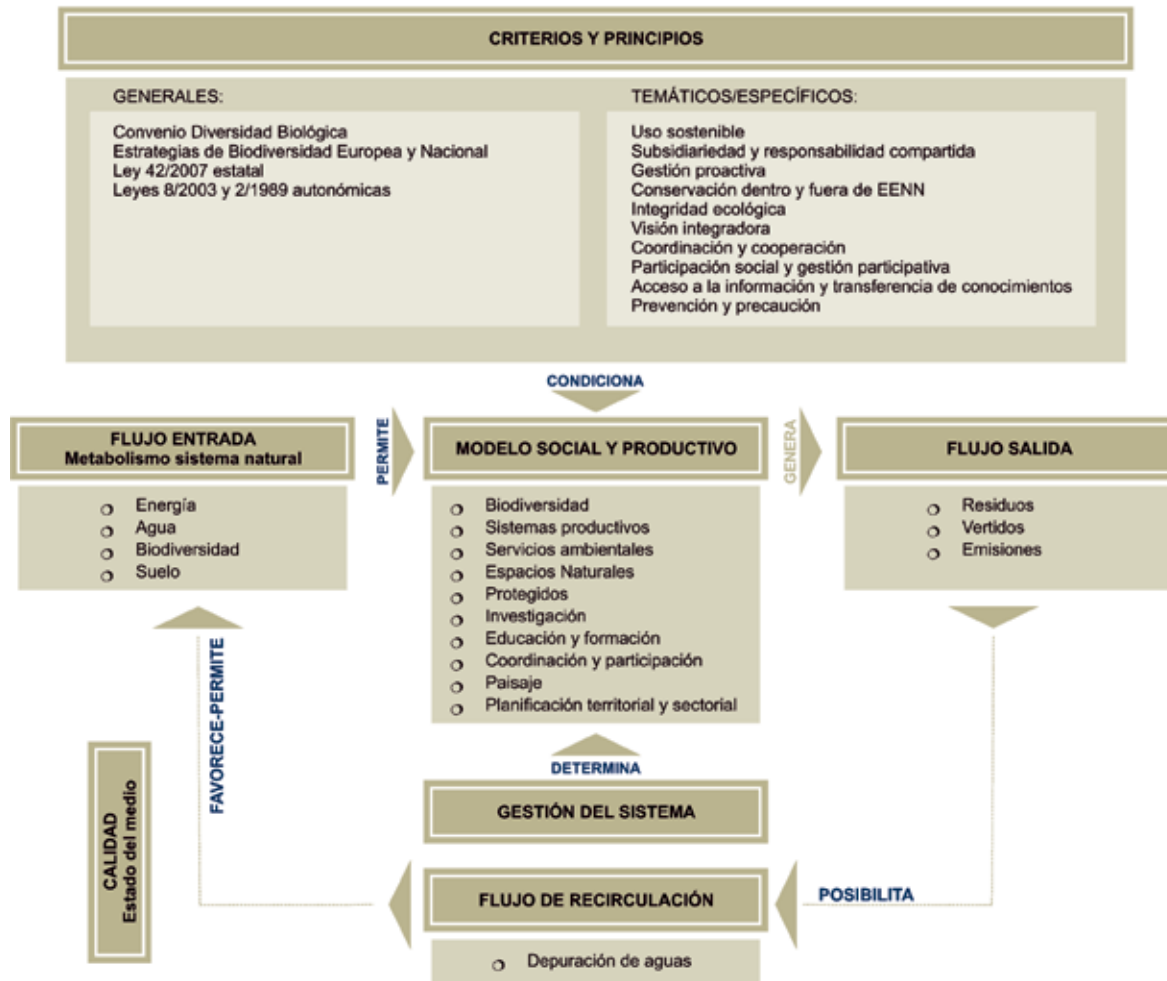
CRITERIOS Y PRINCIPIOS

GENERALES:

Convenio Diversidad Biológica
Estrategias de Biodiversidad Europea y Nacional
Ley 42/2007 estatal
Leyes 8/2003 y 2/1989 autonómicas

TEMÁTICOS/ESPECÍFICOS:

Uso sostenible
Subsidiariedad y responsabilidad compartida
Gestión proactiva
Conservación dentro y fuera de EENN
Integridad ecológica
Visión integradora
Coordinación y cooperación
Participación social y gestión participativa
Acceso a la información y transferencia de conocimientos
Prevención y precaución

CONDICIONA

FLUJO ENTRADA
Metabolismo sistema natural

- Energía
- Agua
- Biodiversidad
- Suelo

PERMITE

MODELO SOCIAL Y PRODUCTIVO

- Biodiversidad
- Sistemas productivos
- Servicios ambientales
- Espacios Naturales
- Protegidos
- Investigación
- Educación y formación
- Coordinación y participación
- Paisaje
- Planificación territorial y sectorial

GENERA

FLUJO SALIDA

- Residuos
- Vertidos
- Emisiones

FAVORECE-PERMITE

DETERMINA

GESTIÓN DEL SISTEMA

CALIDAD
Estado del medio

FLUJO DE RECIRCULACIÓN

POSIBILITA

- Depuración de aguas